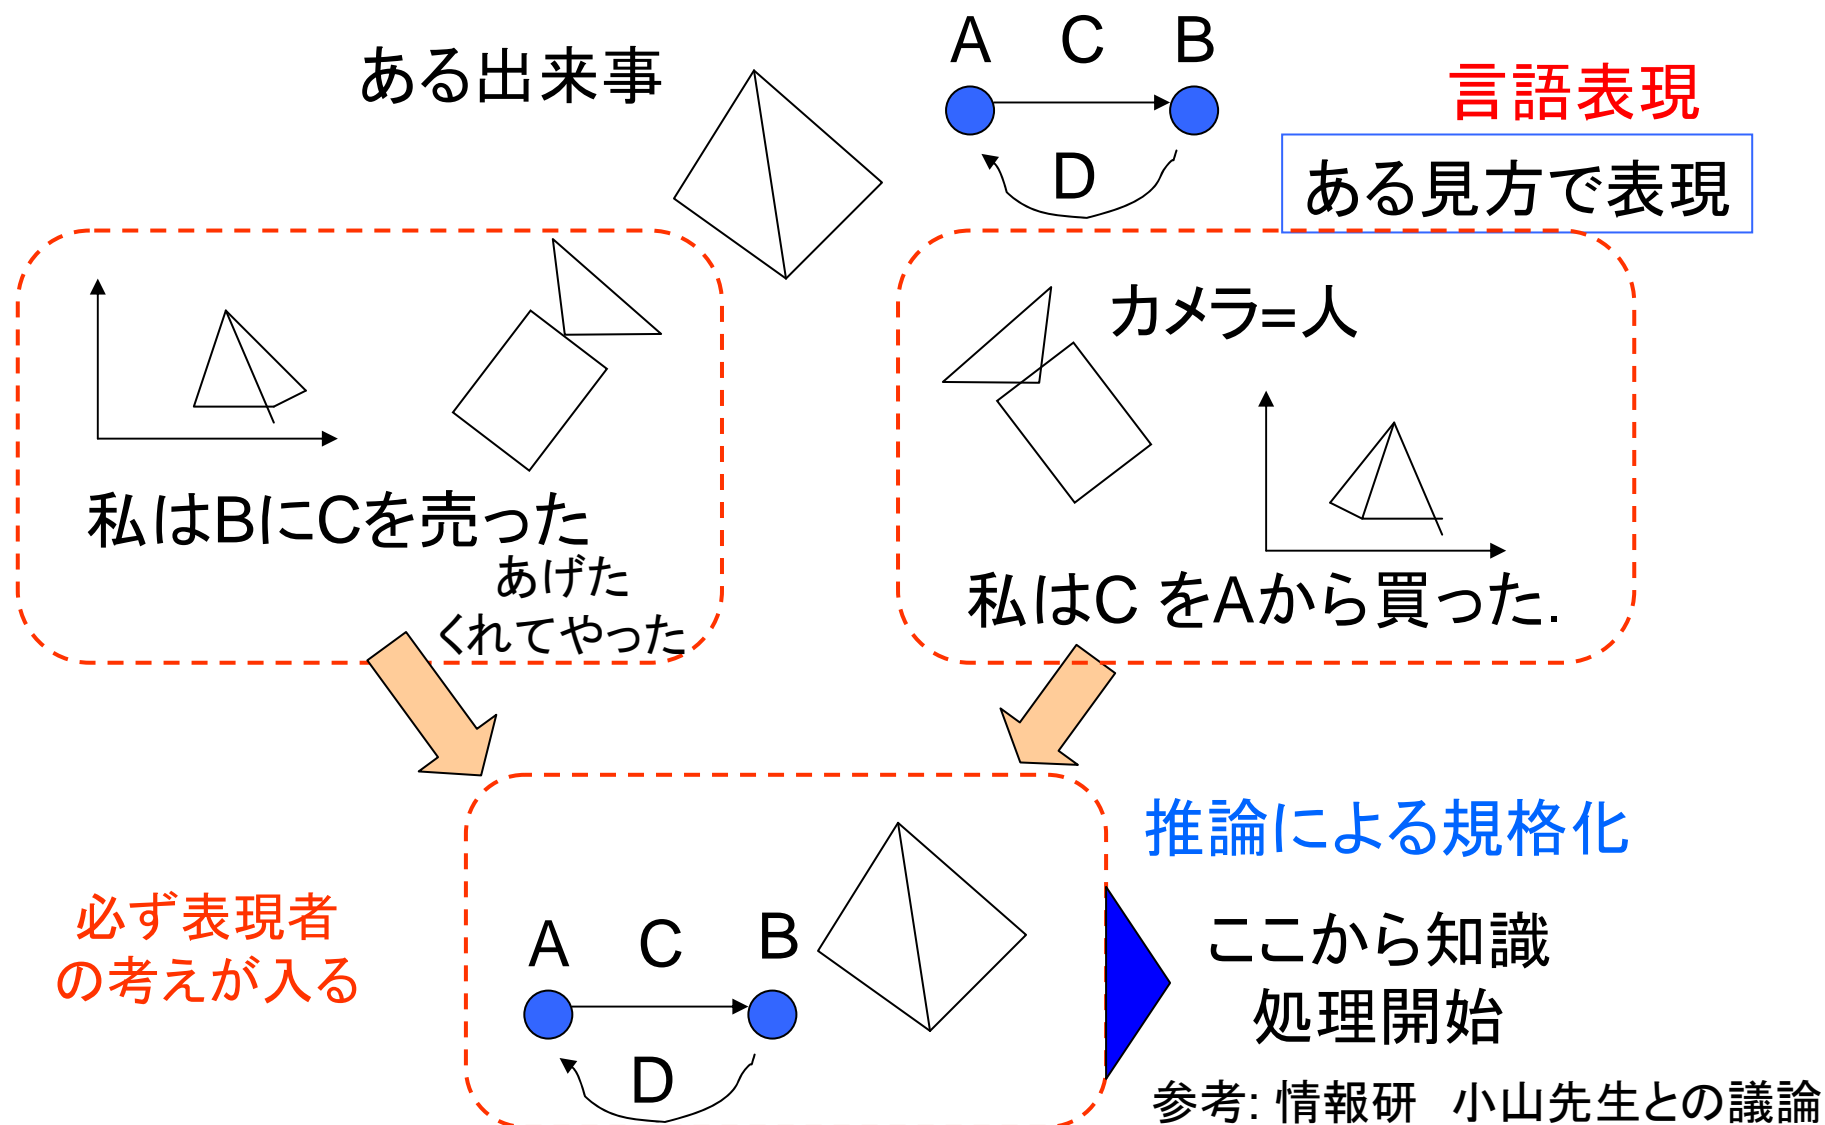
ある出来事

A C B

D

言語表現

ある見方で表現

私はBにCを売った
あげた
くれてやった

カメラ=人

私はC をAから買った.

推論による規格化

必ず表現者
の考えが入る

A C B

D

ここから知識
処理開始

参考: 情報研 小山先生との議論